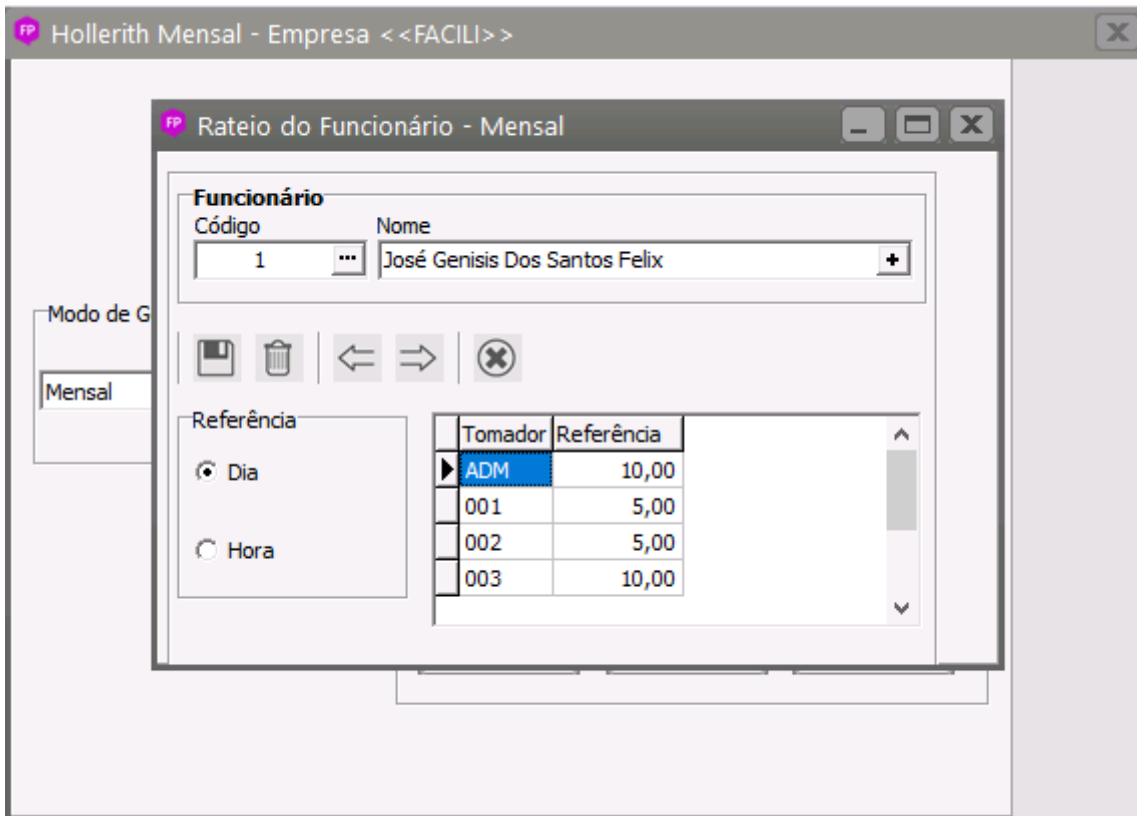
FP Hollerith Mensal - Empresa <<FACILI>>

Modo de G

Mensal

FP Rateio do Funcionário - Mensal

Funcionário
Código
1
Nome
José Genisis Dos Santos Felix

Referência
Dia
Hora

| Tomador | Referência |
|---|---|
| ADM | 10,00 |
| 001 | 5,00 |
| 002 | 5,00 |
| 003 | 10,00 |